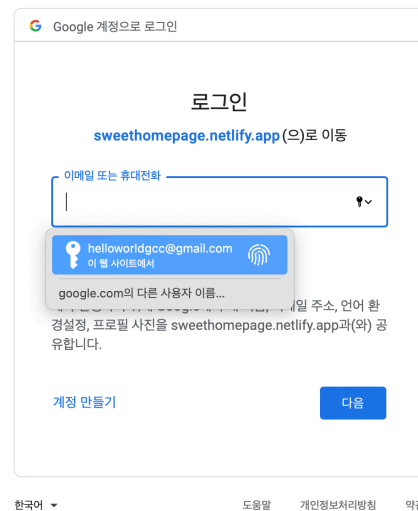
Google 계정으로 로그인

로그인

sweethomepage.netlify.app(으)로 이동

이메일 또는 휴대전화

helloworldgcc@gmail.com
이 웹 사이트에서

google.com의 다른 사용자 이름...

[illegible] 이메일 주소, 언어 환경설정, 프로필 사진을 sweethomepage.netlify.app과(와) 공유합니다.

계정 만들기

다음

한국어

도움말

개인정보처리방침

약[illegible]